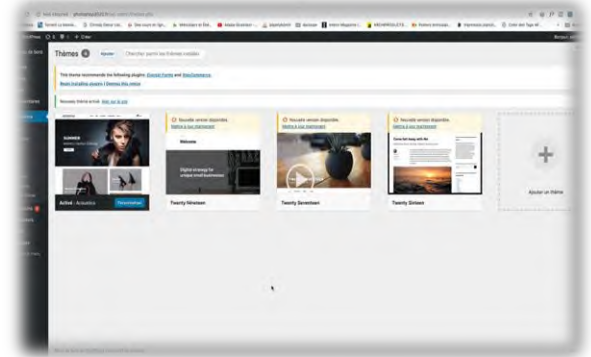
Thèmes 4 Ajouter Chercher parmi les thèmes installés

This theme recommends the following plugins: Elementor and MetaSlider.
Begin installing plugins | Dismiss this notice

Nouveau thème activé. Voir le site

Nouvelle version disponible.
Mettre à jour maintenant

Welcome

Digital strategy for unique small businesses

Active : Acoustics
Personnaliser

Twenty Nineteen

Twenty Seventeen

Twenty Sixteen

Ajouter un thème